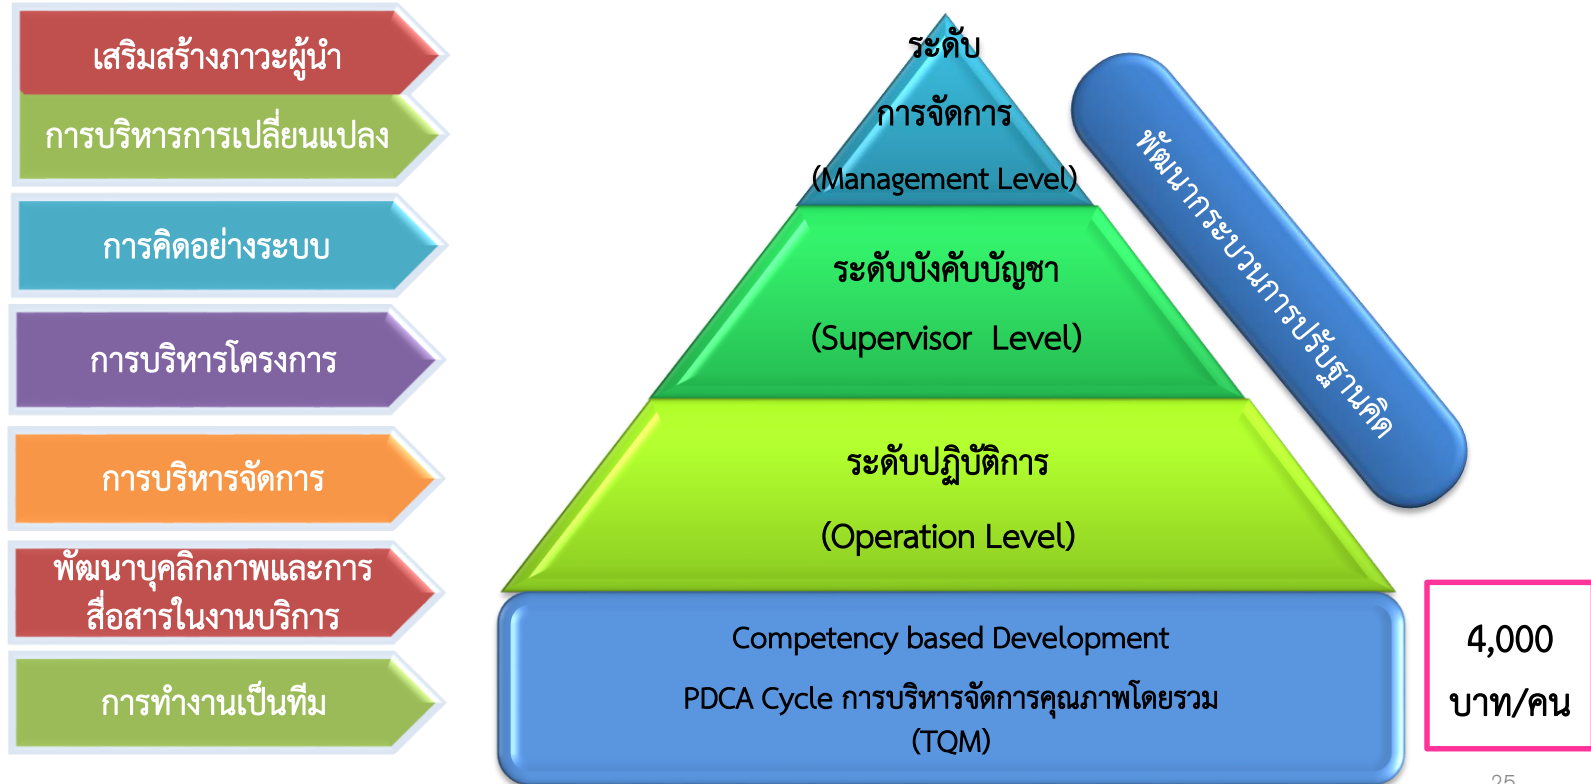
เสริมสร้างภาวะผู้นำ

การบริหารการเปลี่ยนแปลง

การคิดอย่างระบบ

การบริหารโครงการ

การบริหารจัดการ

พัฒนาบุคลิกภาพและการสื่อสารในงานบริการ

การทำงานเป็นทีม

ระดับการจัดการ

(Management Level)

ระดับบังคับบัญชา

(Supervisor Level)

ระดับปฏิบัติการ

(Operation Level)

Competency based Development

PDCA Cycle การบริหารจัดการคุณภาพโดยรวม (TQM)

พัฒนากระบวนการปรับฐานคิด

4,000 บาท/คน

25